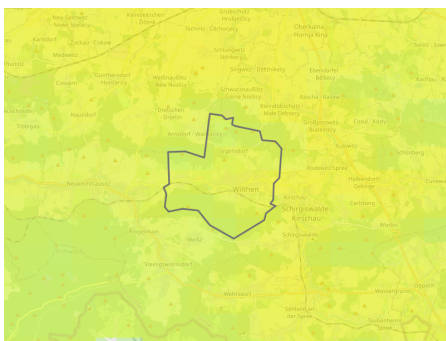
Neu-Salzenforst
Nowe Sołnoflo
Kindisch
Hodźij
Kleinhänchen
Ćiškecy
Kirschau
Seitschen
Žičeń
Gnaschwitz
Hnašecy
Oberkaina
Horna Kina
Medewitz
Zockau
Cokow
Eulowitz
Canitz
Semmichau
Sornßig
Drehsa
Dretschen
Drječin
Großpostwitz
Budestecy
Sohland
Zeißholz
Wilthen
Weifa
Schirgiswalde
Kirschau
Rodewitz
Spree
Weißberg
Neukirch
Ringenhain
Weißnaussnitz
Steinigtwolmsdorf
Sohland an der Spree
Neusalza
Taubenheim
Oppach
Cunewalde
Halbendorf
Gebirge
Crostau
Wehrsdorf
Schönberg
Neuwelt